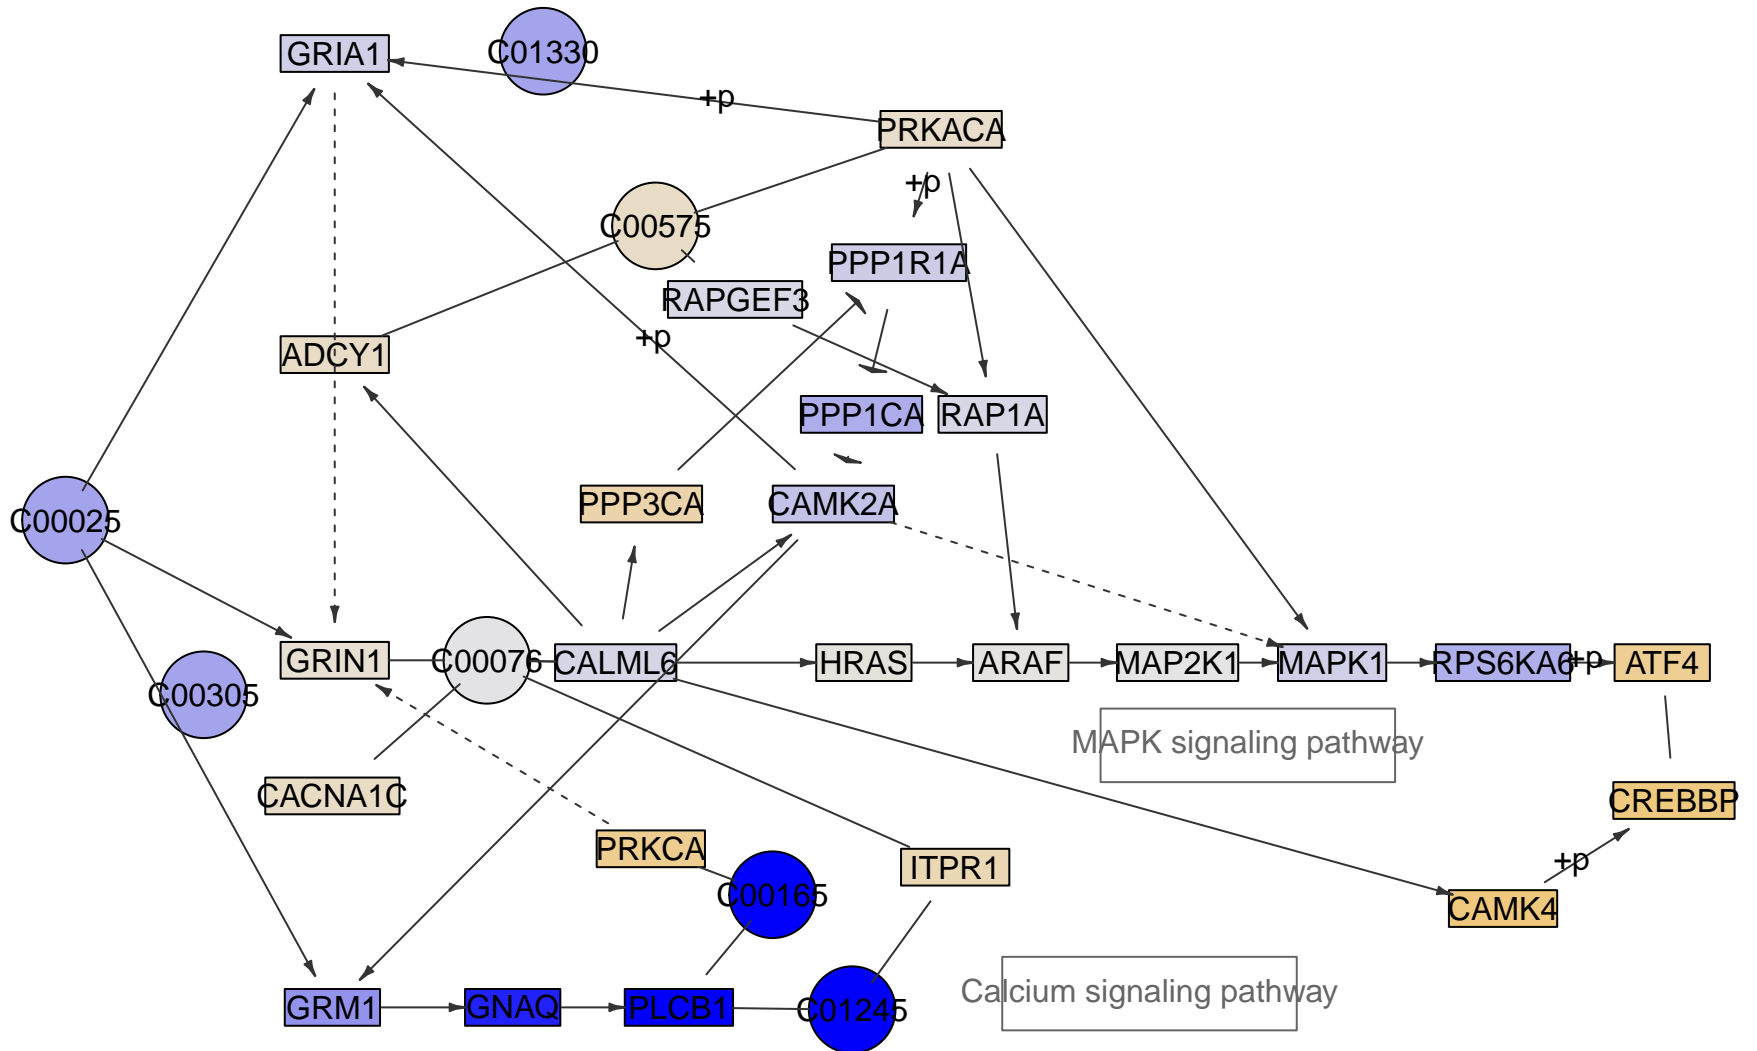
GRIA1
C01330
+p
PRKACA
+p
C00575
PPP1R1A
RAPGEF3
ADCY1
+p
PPP1CA
RAP1A
C00025
PPP3CA
CAMK2A
GRIN1
C00076
CALML6
HRAS
ARAF
MAP2K1
MAPK1
RPS6KA6
+p
ATF4
C00305
MAPK signaling pathway
CACNA1C
CREBBP
PRKCA
C00165
ITPR1
+p
CAMK4
GRM1
GNAQ
PLCB1
C01245
Calcium signaling pathway